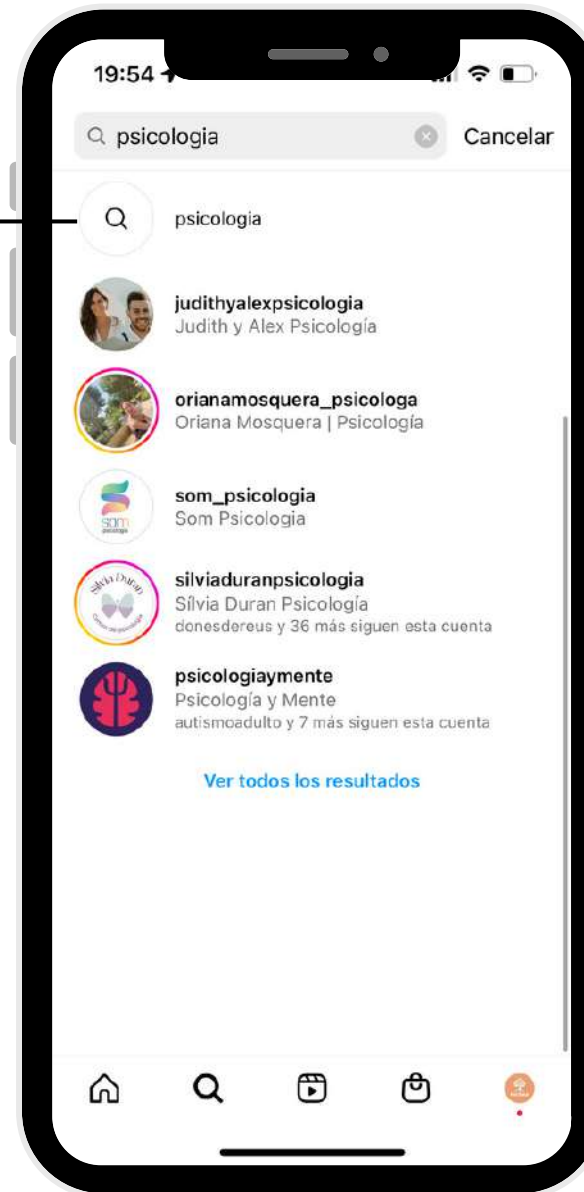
19:54

psicologia

Cancelar

psicologia

judithyalexpsicologia
Judith y Alex Psicología

orianamosquera_psicologa
Oriana Mosquera | Psicología

som_psicologia
Som Psicologia

silviaduranpsicologia
Sílvia Duran Psicología
donesdereus y 36 más siguen esta cuenta

psicologiaymente
Psicología y Mente
autismoadulto y 7 más siguen esta cuenta

Ver todos los resultados